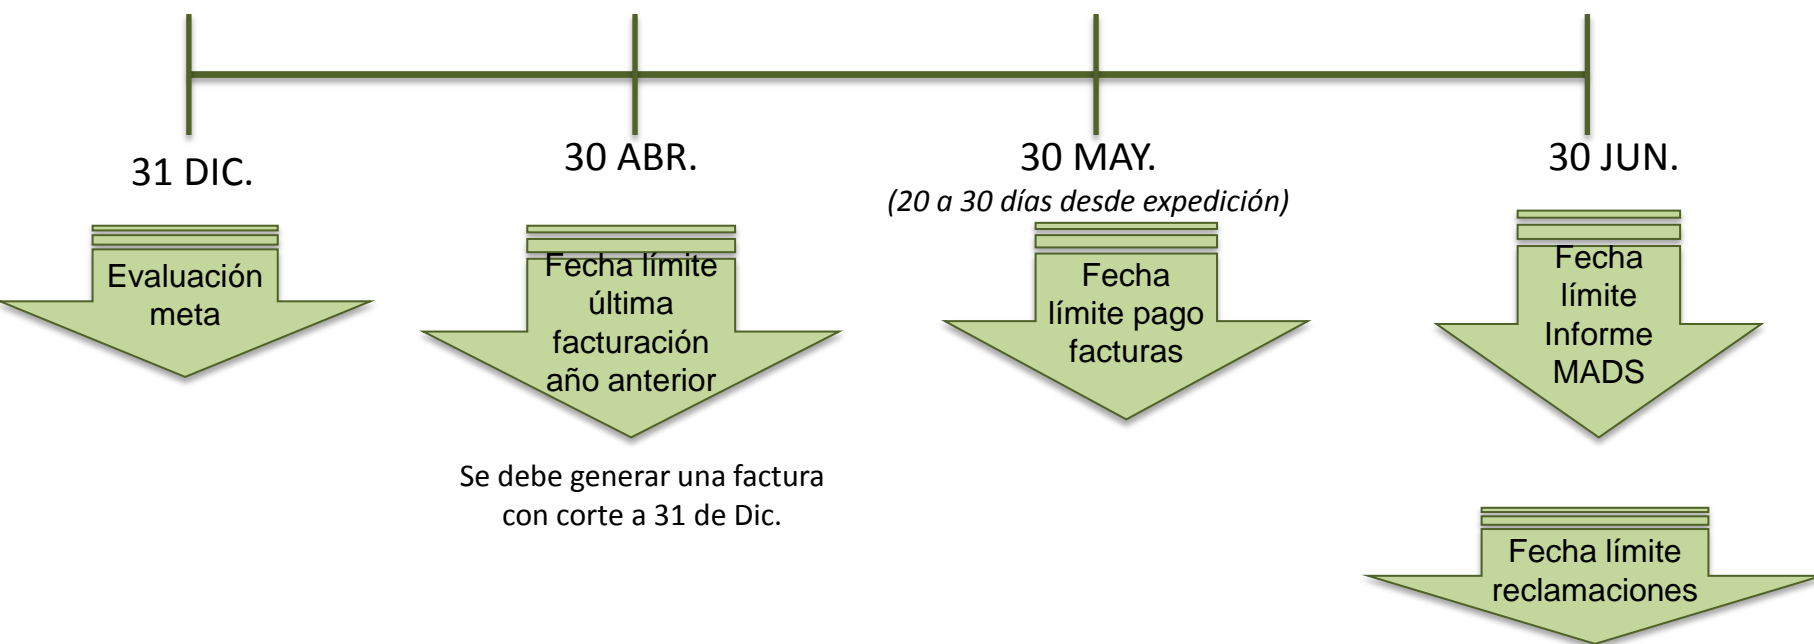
31 DIC.

Evaluación meta

30 ABR.

Fecha límite última facturación año anterior

Se debe generar una factura con corte a 31 de Dic.

30 MAY.

*(20 a 30 días desde expedición)*

Fecha límite pago facturas

30 JUN.

Fecha límite Informe MADS

Fecha límite reclamaciones